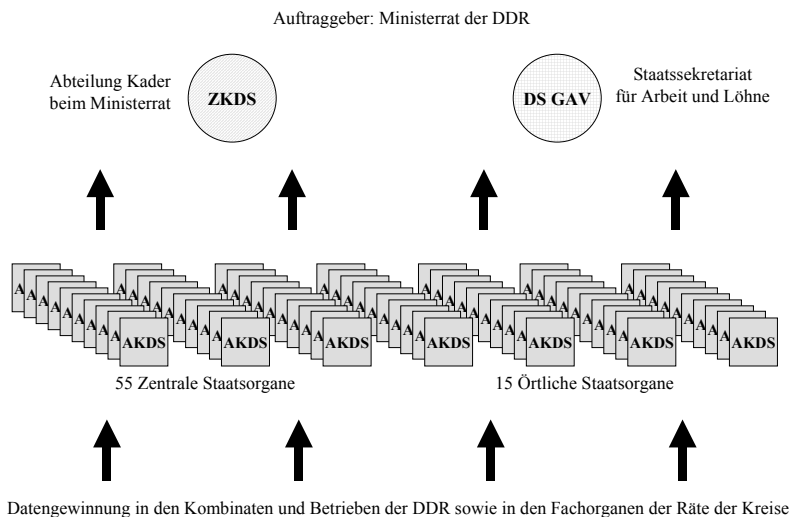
Auftraggeber: Ministerrat der DDR

Abteilung Kader beim Ministerrat

ZKDS

DS GAV

Staatssekretariat für Arbeit und Löhne

AKDS AKDS AKDS AKDS AKDS AKDS AKDS

55 Zentrale Staatsorgane

15 Örtliche Staatsorgane

Datengewinnung in den Kombinaten und Betrieben der DDR sowie in den Fachorganen der Räte der Kreise